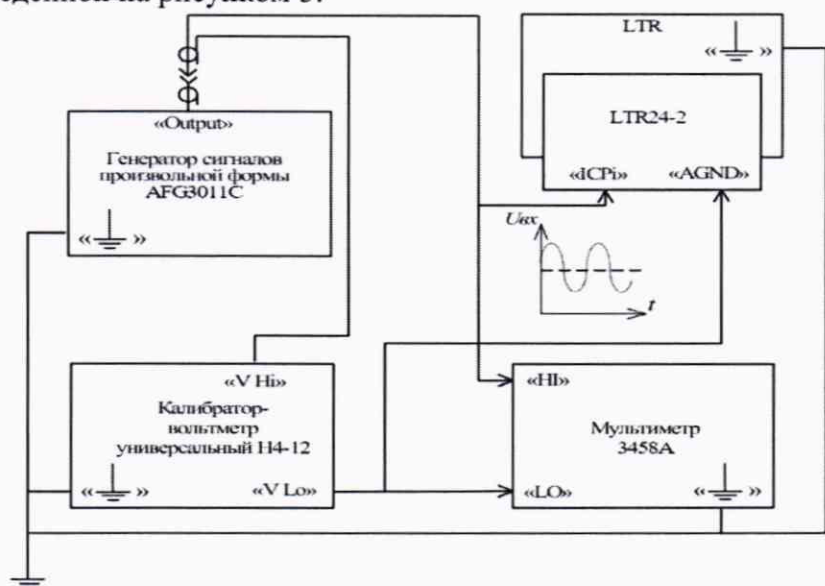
LTR

«⏚»

LTR24-2

«ICPi» «AGND»

«Output»

Генератор сигналов произвольной формы AFG3011C

«⏚»

$U_{вх}$

$t$

«V Hi»

Калибратор-вольтметр универсальный Н4-12

«⏚» «V Lo»

«HI»

Мультиметр 3458A

«LO» «⏚»